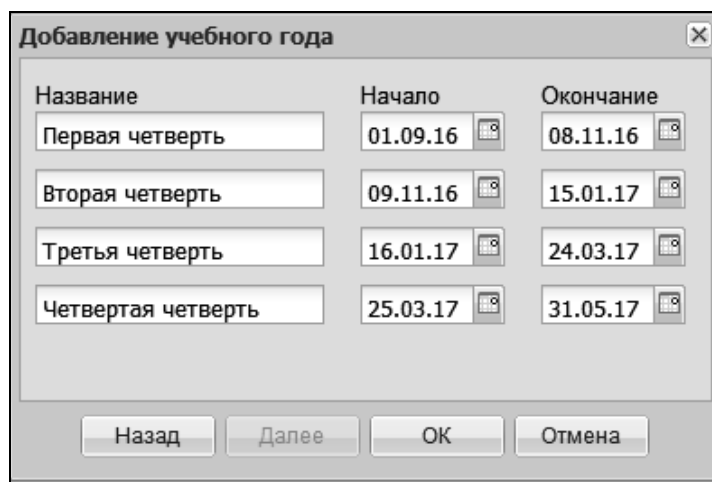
Добавление учебного года

| Название | Начало | Окончание |
|---|---|---|
| Первая четверть | 01.09.16 | 08.11.16 |
| Вторая четверть | 09.11.16 | 15.01.17 |
| Третья четверть | 16.01.17 | 24.03.17 |
| Четвертая четверть | 25.03.17 | 31.05.17 |

Назад Далее ОК Отмена